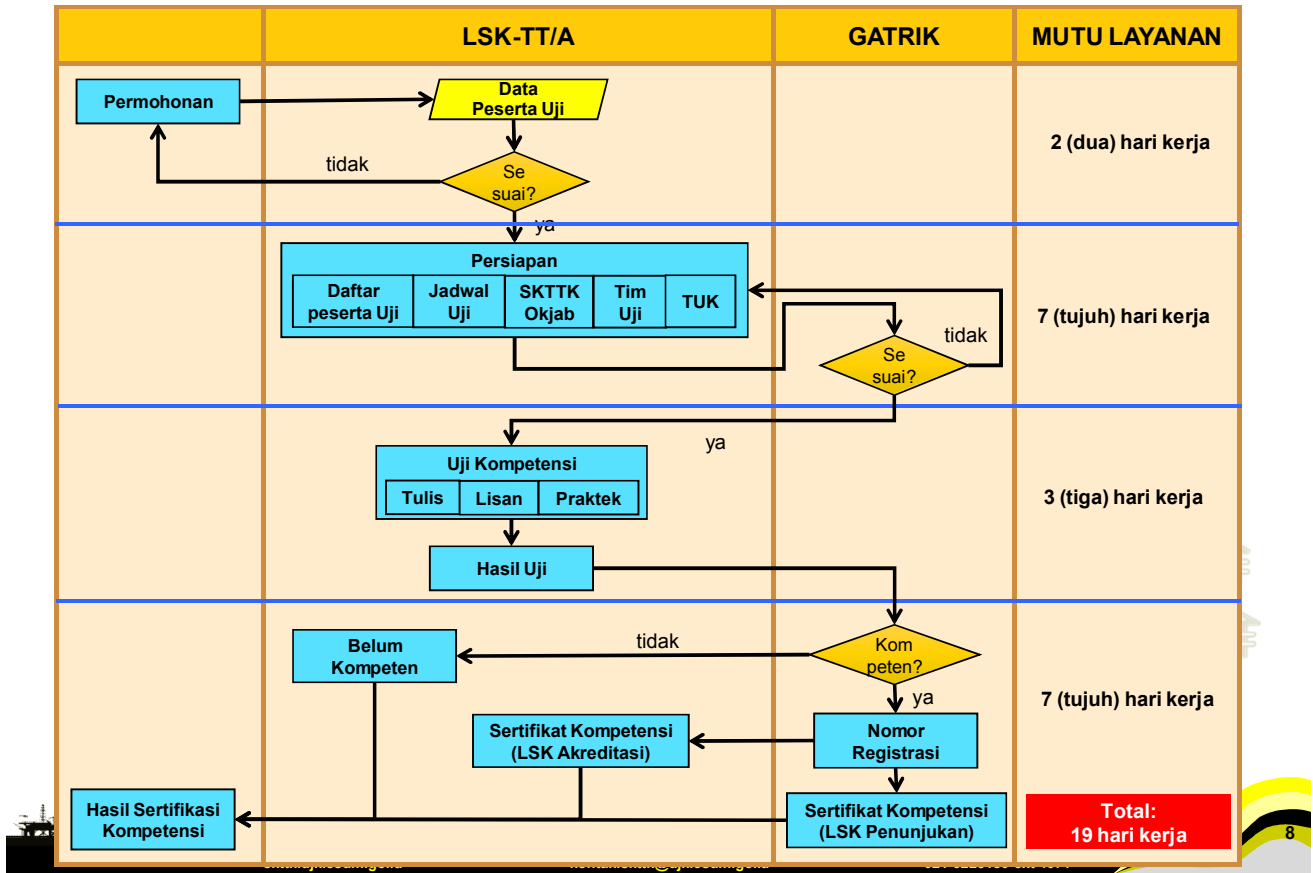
| | LSK-TT/A | GATRIK | MUTU LAYANAN |
|---|---|---|---|
| Permohonan | Data Peserta Uji; Se suai?; tidak; ya | | 2 (dua) hari kerja |
| | Persiapan: Daftar peserta Uji, Jadwal Uji, SKTTK Okjab, Tim Uji, TUK | Se suai?; tidak | 7 (tujuh) hari kerja |
| | ya; Uji Kompetensi: Tulis, Lisan, Praktek; Hasil Uji | | 3 (tiga) hari kerja |
| Hasil Sertifikasi Kompetensi | Belum Kompeten; tidak; Sertifikat Kompetensi (LSK Akreditasi) | Kom peten?; ya; Nomor Registrasi; Sertifikat Kompetensi (LSK Penunjukan) | 7 (tujuh) hari kerja; Total: 19 hari kerja |

8